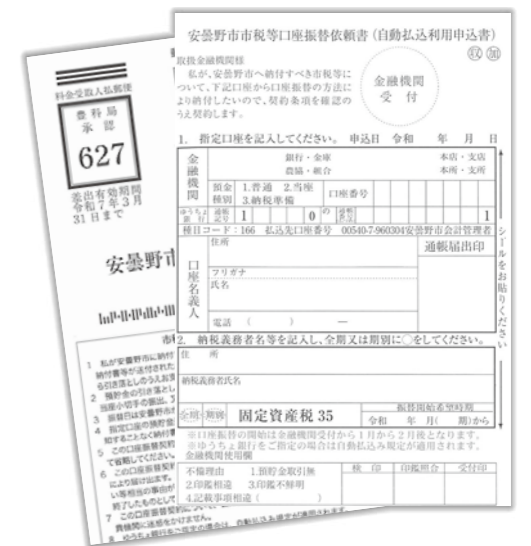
安曇野市市税等口座振替依頼書（自動払込利用申込書）
(税)(加)

取扱金融機関様
私が、安曇野市へ納付すべき市税等について、下記口座から口座振替の方法により納付したいので、契約条項を確認のうえ依頼します。

金融機関
受付

1. 指定口座を記入してください。 申込日 令和 年 月 日

| 金融機関 | 銀行・金庫 農協・組合 | 本店・支店 本所・支所 |
|---|---|---|
| 預金種別 | 1.普通 2.当座 3.納税準備 | 口座番号 |
| ゆうちょ銀行 | 通帳記号 1 0 | 通帳番号 1 |

種目コード：166 払込先口座番号 00540-7-960304安曇野市会計管理者

口座名義人
住所
フリガナ
氏名
電話 （ ） ―

通帳届出印

シールをお貼りください

2. 納税義務者名等を記入し、全期又は期別に○をしてください。
住所
納税義務者氏名
全期・期別 固定資産税 35
振替開始希望時期
令和 年 月（ 期）から
※口座振替の開始は金融機関受付から1か月から2か月後となります。
※ゆうちょ銀行をご指定の場合は自動払込み規定が適用されます。
金融機関使用欄
不備理由 1.預貯金取引無 2.印鑑相違 3.印鑑不鮮明 4.記載事項相違（ ）
検印 印鑑照合 受付印

料金受取人払郵便
豊科局
承認
627
差出有効期間
令和7年3月
31日まで

安曇野市

市
1 私が安曇野市に納付...
2 預貯金の引落し...
3 振替日は安曇野市...
4 この口座振替...
5 この口座振替...